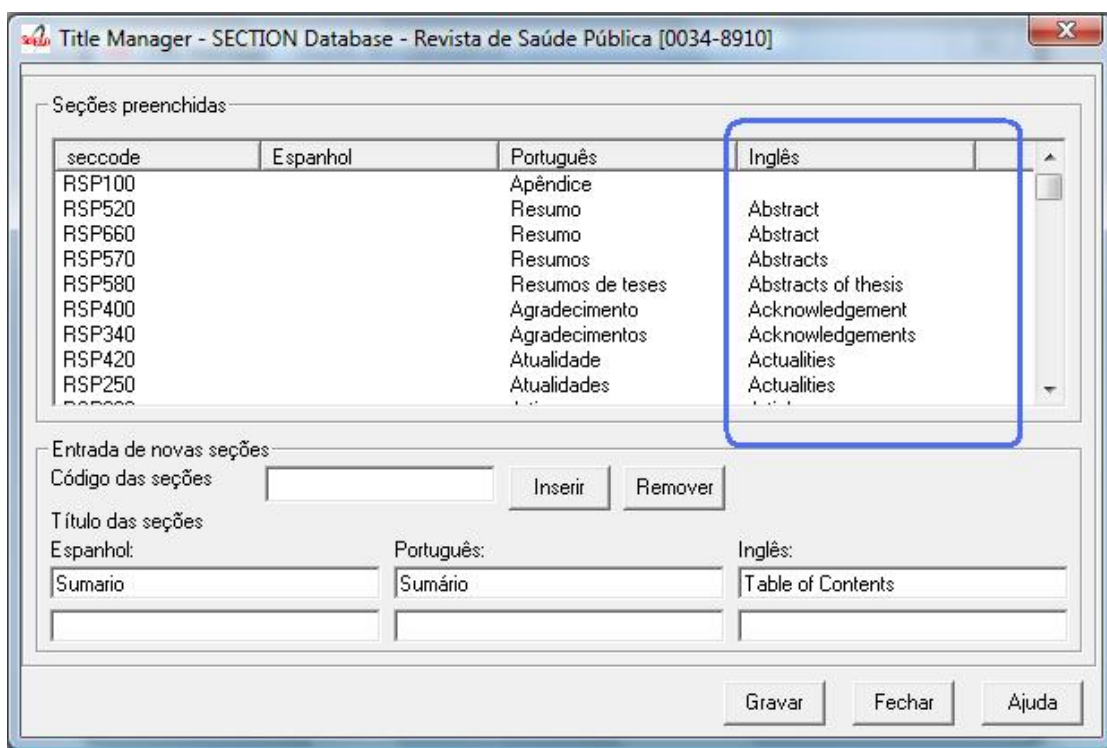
Title Manager - SECTION Database - Revista de Saúde Pública [0034-8910]

Seções preenchidas

| seccode | Espanhol | Português | Inglês |
|---|---|---|---|
| RSP100 | | Apêndice | |
| RSP520 | | Resumo | Abstract |
| RSP660 | | Resumo | Abstract |
| RSP570 | | Resumos | Abstracts |
| RSP580 | | Resumos de teses | Abstracts of thesis |
| RSP400 | | Agradecimento | Acknowledgement |
| RSP340 | | Agradecimentos | Acknowledgements |
| RSP420 | | Atualidade | Actualities |
| RSP250 | | Atualidades | Actualities |
| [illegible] | | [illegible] | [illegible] |

Entrada de novas seções
Código das seções
Inserir
Remover
Título das seções
Espanhol:
Português:
Inglês:
Sumario
Sumário
Table of Contents

Gravar
Fechar
Ajuda